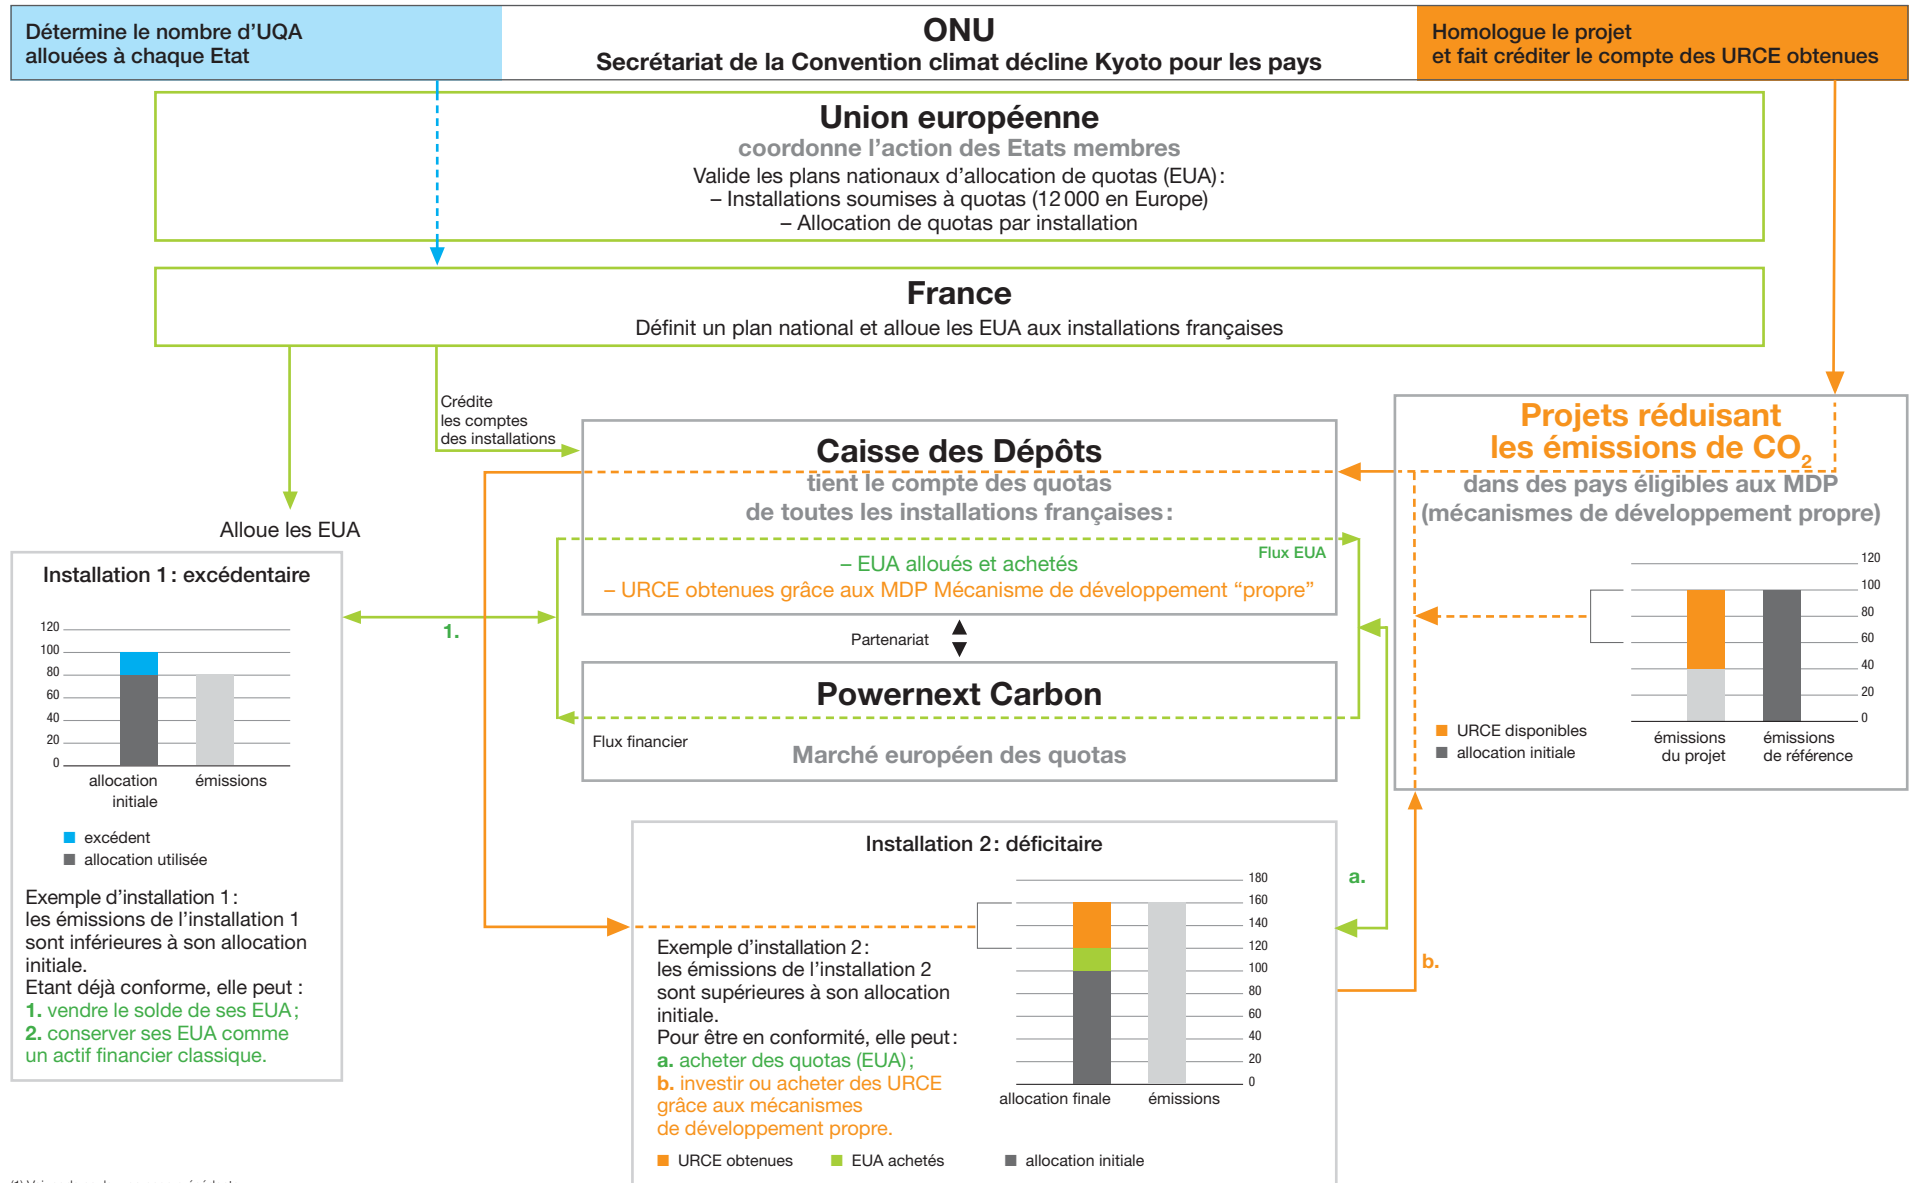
Détermine le nombre d'UQA allouées à chaque Etat

ONU
Secrétariat de la Convention climat décline Kyoto pour les pays

Homologue le projet et fait créditer le compte des URCE obtenues

Union européenne
coordonne l'action des Etats membres
Valide les plans nationaux d'allocation de quotas (EUA) :
– Installations soumises à quotas (12 000 en Europe)
– Allocation de quotas par installation

France
Définit un plan national et alloue les EUA aux installations françaises

Crédite les comptes des installations

Alloue les EUA

Caisse des Dépôts
tient le compte des quotas de toutes les installations françaises :
Flux EUA
– EUA alloués et achetés
– URCE obtenues grâce aux MDP Mécanisme de développement "propre"

Partenariat

Powernext Carbon
Flux financier
Marché européen des quotas

Projets réduisant les émissions de $CO_2$ dans des pays éligibles aux MDP (mécanismes de développement propre)

120
100
80
60
40
20
0
URCE disponibles
allocation initiale
émissions du projet
émissions de référence

Installation 1 : excédentaire
120
100
80
60
40
20
0
allocation initiale
émissions
excédent
allocation utilisée

1.

Exemple d'installation 1 : les émissions de l'installation 1 sont inférieures à son allocation initiale.
Etant déjà conforme, elle peut :
1. vendre le solde de ses EUA ;
2. conserver ses EUA comme un actif financier classique.

Installation 2 : déficitaire
180
160
140
120
100
80
60
40
20
0
allocation finale
émissions

a.
b.

Exemple d'installation 2 : les émissions de l'installation 2 sont supérieures à son allocation initiale.
Pour être en conformité, elle peut :
a. acheter des quotas (EUA) ;
b. investir ou acheter des URCE grâce aux mécanismes de développement propre.

URCE obtenues
EUA achetés
allocation initiale

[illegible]